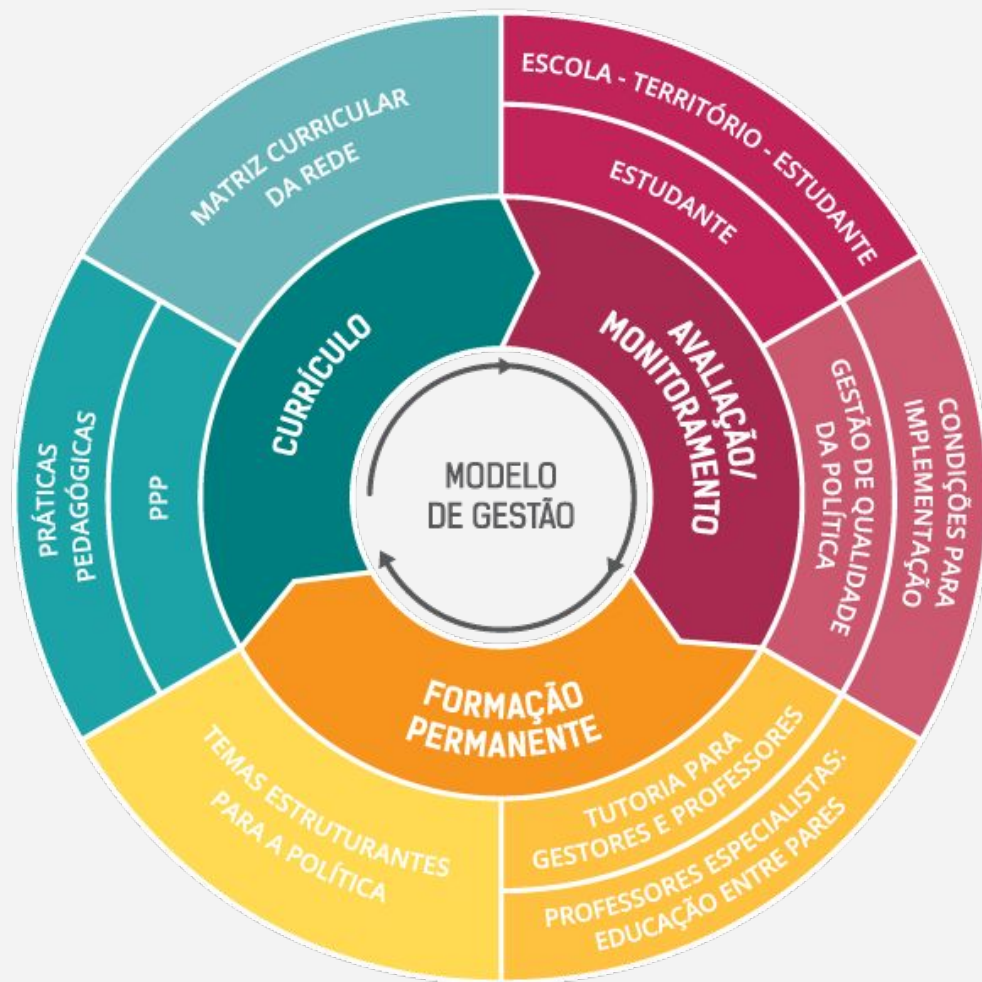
MODELO DE GESTÃO

CURRÍCULO

AVALIAÇÃO/ MONITORAMENTO

FORMAÇÃO PERMANENTE

MATRIZ CURRICULAR DA REDE

ESCOLA - TERRITÓRIO - ESTUDANTE

ESTUDANTE

GESTÃO DE QUALIDADE DA POLÍTICA

CONDIÇÕES PARA IMPLEMENTAÇÃO

TUTORIA PARA GESTORES E PROFESSORES

PROFESSORES ESPECIALISTAS: EDUCAÇÃO ENTRE PARES

TEMAS ESTRUTURANTES PARA A POLÍTICA

PPP

PRÁTICAS PEDAGÓGICAS